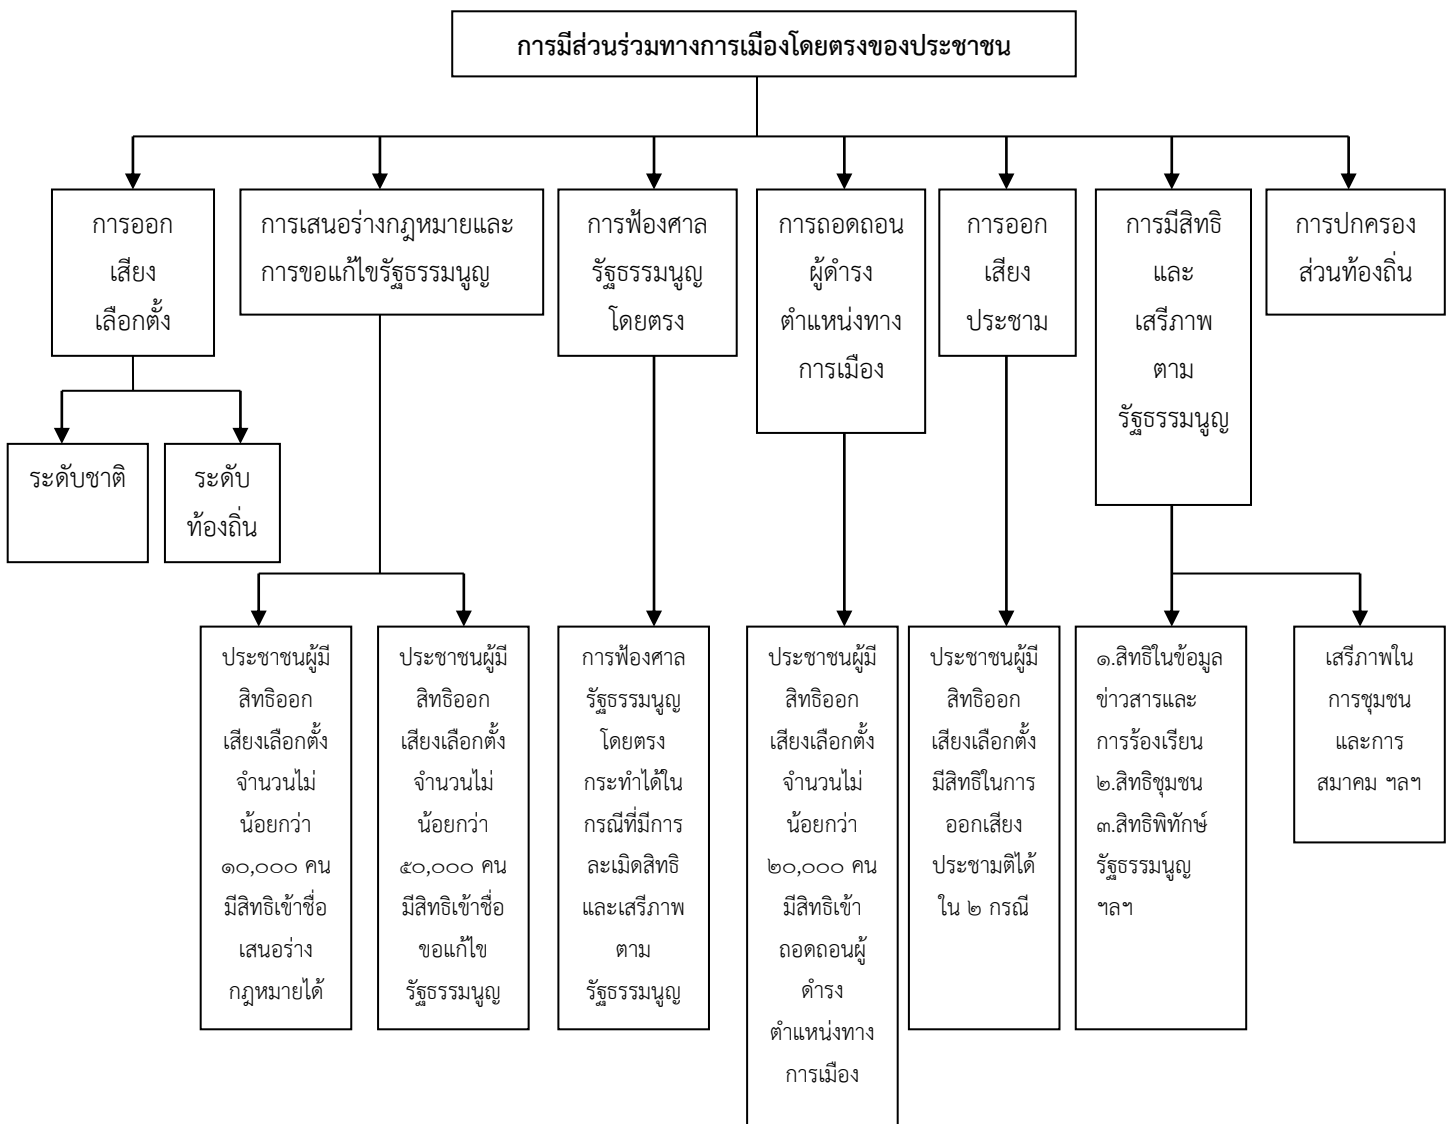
การมีส่วนร่วมทางการเมืองโดยตรงของประชาชน

การออกเสียงเลือกตั้ง

ระดับชาติ

ระดับท้องถิ่น

การเสนอร่างกฎหมายและการขอแก้ไขรัฐธรรมนูญ

ประชาชนผู้มีสิทธิออกเสียงเลือกตั้งจำนวนไม่น้อยกว่า ๑๐,๐๐๐ คน มีสิทธิเข้าชื่อเสนอร่างกฎหมายได้

ประชาชนผู้มีสิทธิออกเสียงเลือกตั้งจำนวนไม่น้อยกว่า ๕๐,๐๐๐ คน มีสิทธิเข้าชื่อขอแก้ไขรัฐธรรมนูญ

การฟ้องศาลรัฐธรรมนูญโดยตรง

การฟ้องศาลรัฐธรรมนูญโดยตรงกระทำได้ในกรณีที่มีการละเมิดสิทธิและเสรีภาพตามรัฐธรรมนูญ

การถอดถอนผู้ดำรงตำแหน่งทางการเมือง

ประชาชนผู้มีสิทธิออกเสียงเลือกตั้งจำนวนไม่น้อยกว่า ๒๐,๐๐๐ คน มีสิทธิเข้าถอดถอนผู้ดำรงตำแหน่งทางการเมือง

การออกเสียงประชาม

ประชาชนผู้มีสิทธิออกเสียงเลือกตั้งมีสิทธิในการออกเสียงประชามติได้ใน ๒ กรณี

การมีสิทธิและเสรีภาพตามรัฐธรรมนูญ

๑.สิทธิในข้อมูลข่าวสารและการร้องเรียน
๒.สิทธิชุมชน
๓.สิทธิพิทักษ์รัฐธรรมนูญ ฯลฯ

เสรีภาพในการชุมชนและการสมาคม ฯลฯ

การปกครองส่วนท้องถิ่น